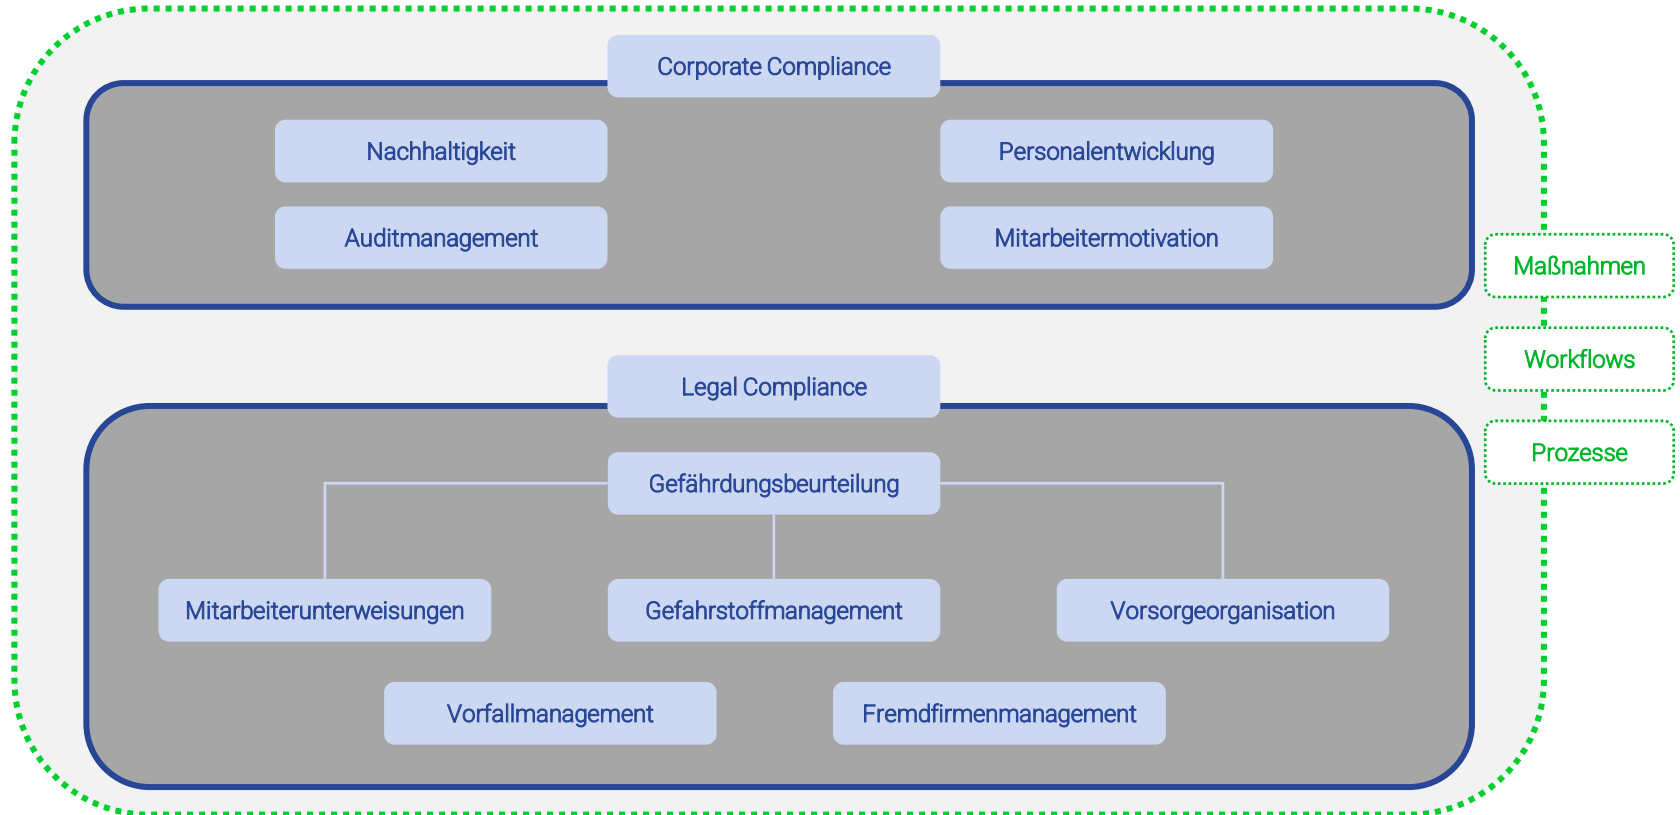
Corporate Compliance

Nachhaltigkeit

Personalentwicklung

Auditmanagement

Mitarbeitermotivation

Maßnahmen

Workflows

Prozesse

Legal Compliance

Gefährdungsbeurteilung

Mitarbeiterunterweisungen

Gefahrstoffmanagement

Vorsorgeorganisation

Vorfallmanagement

Fremdfirmenmanagement